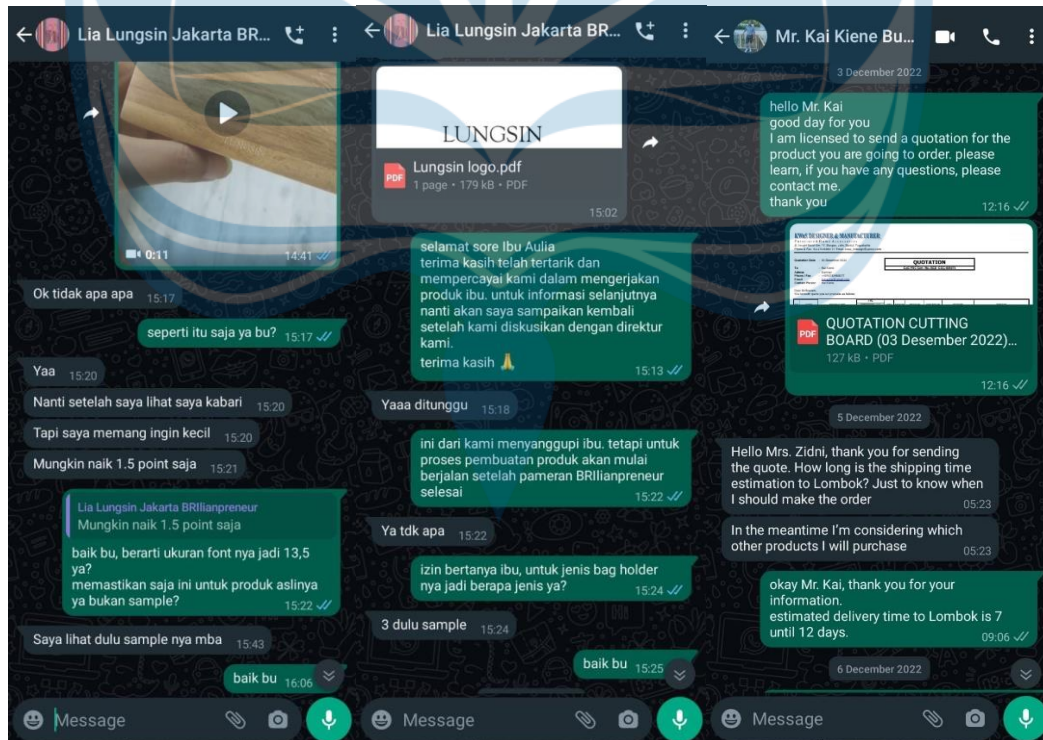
Lia Lungsin Jakarta BR...

0:11 14:41

Ok tidak apa apa 15:17

seperti itu saja ya bu? 15:17

Yaa 15:20

Nanti setelah saya lihat saya kabari 15:20

Tapi saya memang ingin kecil 15:20

Mungkin naik 1.5 point saja 15:21

Lia Lungsin Jakarta BRIlianpreneur
Mungkin naik 1.5 point saja

baik bu, berarti ukuran font nya jadi 13,5 ya?
memastikan saja ini untuk produk aslinya ya bukan sample? 15:22

Saya lihat dulu sample nya mba 15:43

baik bu 16:06

Message

Lia Lungsin Jakarta BR...

LUNGSIN

Lungsin logo.pdf
1 page • 179 kB • PDF 15:02

selamat sore Ibu Aulia
terima kasih telah tertarik dan mempercayai kami dalam mengerjakan produk ibu. untuk informasi selanjutnya nanti akan saya sampaikan kembali setelah kami diskusikan dengan direktur kami.
terima kasih 🙏 15:13

Yaaa ditunggu 15:18

ini dari kami menyanggupi ibu. tetapi untuk proses pembuatan produk akan mulai berjalan setelah pameran BRIlianpreneur selesai 15:22

Ya tdk apa 15:22

izin bertanya ibu, untuk jenis bag holder nya jadi berapa jenis ya? 15:24

3 dulu sample 15:24

baik bu 15:25

Message

Mr. Kai Kiene Bu...

3 December 2022

hello Mr. Kai
good day for you
I am licensed to send a quotation for the product you are going to order. please learn, if you have any questions, please contact me.
thank you 12:16

QUOTATION

QUOTATION CUTTING BOARD (03 Desember 2022)...
127 kB • PDF 12:16

5 December 2022

Hello Mrs. Zidni, thank you for sending the quote. How long is the shipping time estimation to Lombok? Just to know when I should make the order 05:23

In the meantime I'm considering which other products I will purchase 05:23

okay Mr. Kai, thank you for your information.
estimated delivery time to Lombok is 7 until 12 days. 09:06

6 December 2022

Message